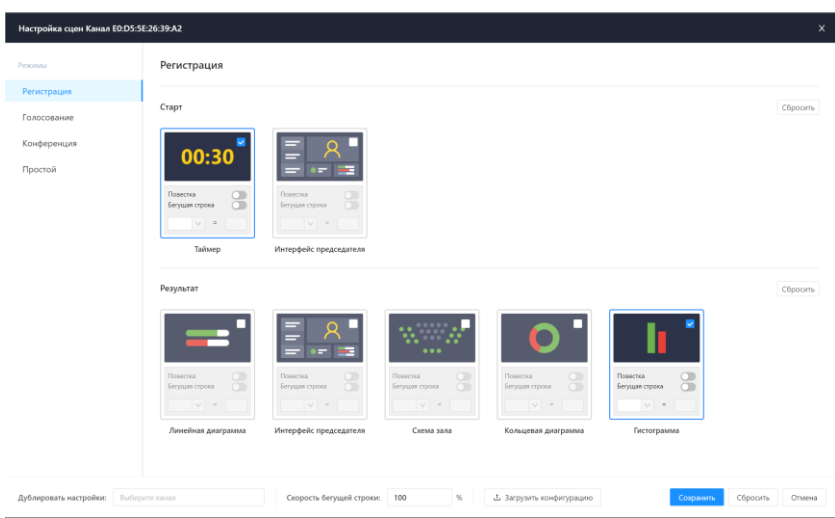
Настройка сцен Канал E0:D5:5E:26:39:A2

Режимы
Регистрация
Голосование
Конференция
Простой

Регистрация

Старт
Сбросить

00:30
Повестка
Бегущая строка
=
Таймер

Повестка
Бегущая строка
=
Интерфейс председателя

Результат
Сбросить

Повестка
Бегущая строка
=
Линейная диаграмма

Повестка
Бегущая строка
=
Интерфейс председателя

Повестка
Бегущая строка
=
Схема зала

Повестка
Бегущая строка
=
Кольцевая диаграмма

Повестка
Бегущая строка
=
Гистограмма

Дублировать настройки: Выберите канал
Скорость бегущей строки: 100 %
Загрузить конфигурацию
Сохранить
Сбросить
Отмена